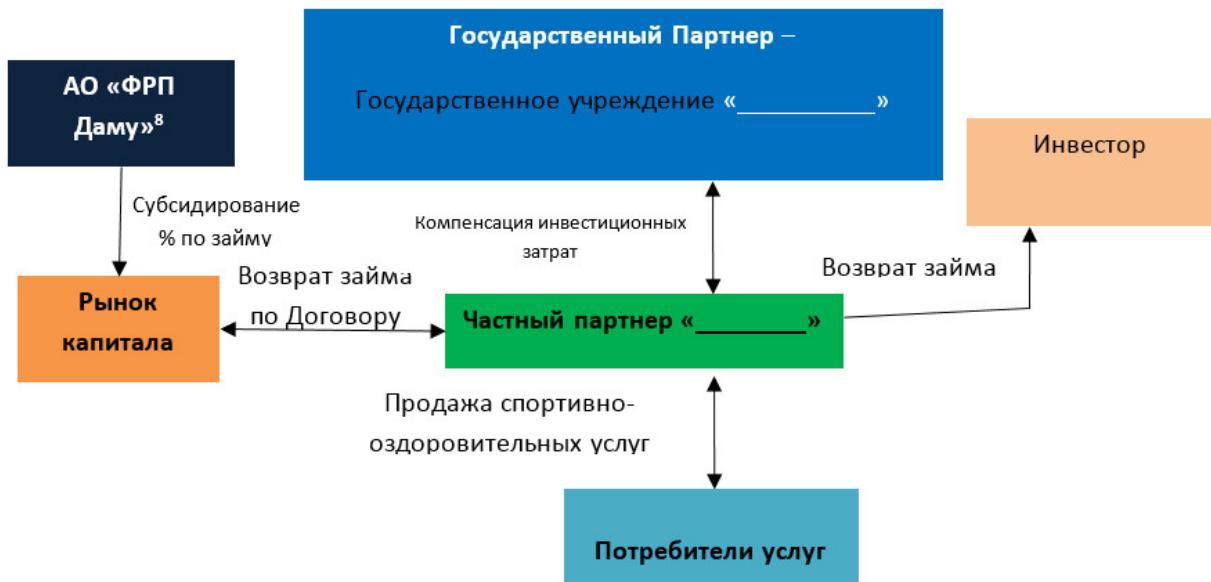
Государственный Партнер –

Государственное учреждение «__________»

АО «ФРП Даму»$^{8}$

Инвестор

Субсидирование % по займу

Компенсация инвестиционных затрат

Возврат займа

Рынок капитала

Возврат займа по Договору

Частный партнер «________»

Продажа спортивно-оздоровительных услуг

Потребители услуг